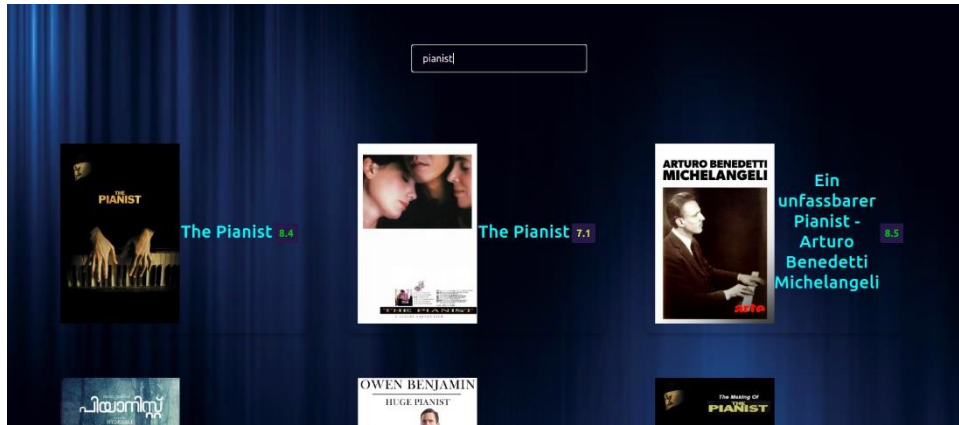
pianist

THE PIANIST

The Pianist 8.4

THE PIANIST

The Pianist 7.1

ARTURO BENEDETTI MICHELANGELI

arte

Ein unfassbarer Pianist - Arturo Benedetti Michelangeli 8.5

പിയാനിസ്റ്റ്

OWEN BENJAMIN
HUGE PIANIST

The Making Of
THE PIANIST